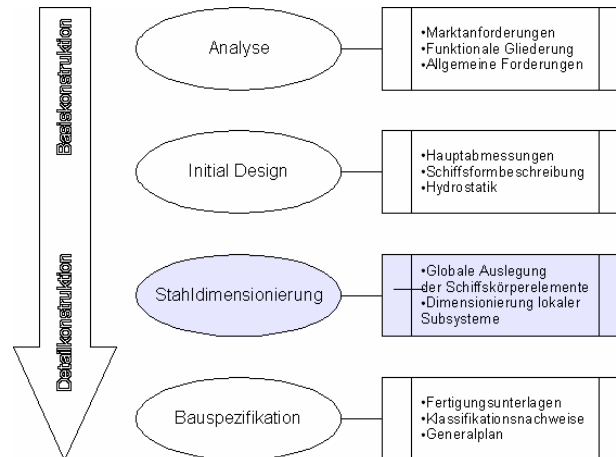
Basiskonstruktion

Detailkonstruktion

Analyse

•Marktanforderungen
•Funktionale Gliederung
•Allgemeine Forderungen

Initial Design

•Hauptabmessungen
•Schiffsformbeschreibung
•Hydrostatik

Stahldimensionierung

•Globale Auslegung der Schiffskörperelemente
•Dimensionierung lokaler Subsysteme

Bauspezifikation

•Fertigungsunterlagen
•Klassifikationsnachweise
•Generalplan